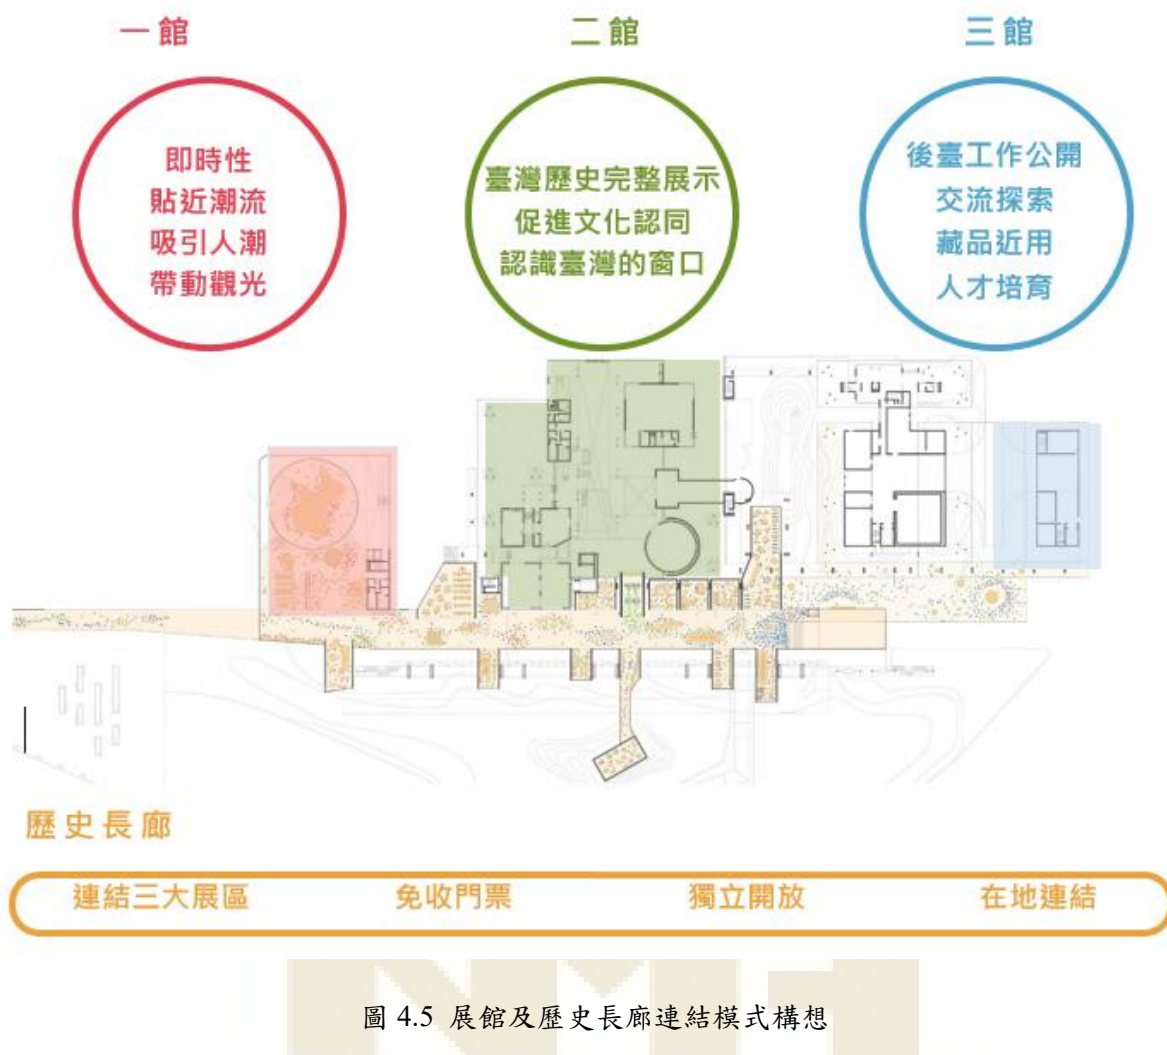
一館

即時性
貼近潮流
吸引人潮
帶動觀光

二館

臺灣歷史完整展示
促進文化認同
認識臺灣的窗口

三館

後臺工作公開
交流探索
藏品近用
人才培育

歷史長廊

連結三大展區　免收門票　獨立開放　在地連結

圖 4.5 展館及歷史長廊連結模式構想